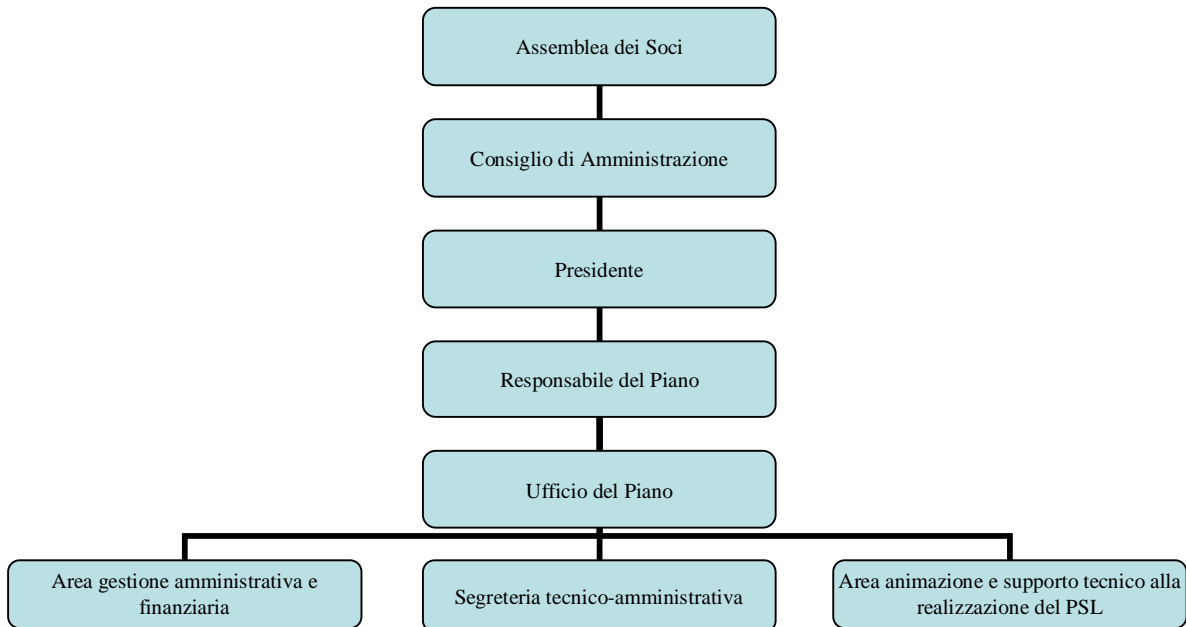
Assemblea dei Soci

Consiglio di Amministrazione

Presidente

Responsabile del Piano

Ufficio del Piano

Area gestione amministrativa e finanziaria

Segreteria tecnico-amministrativa

Area animazione e supporto tecnico alla realizzazione del PSL